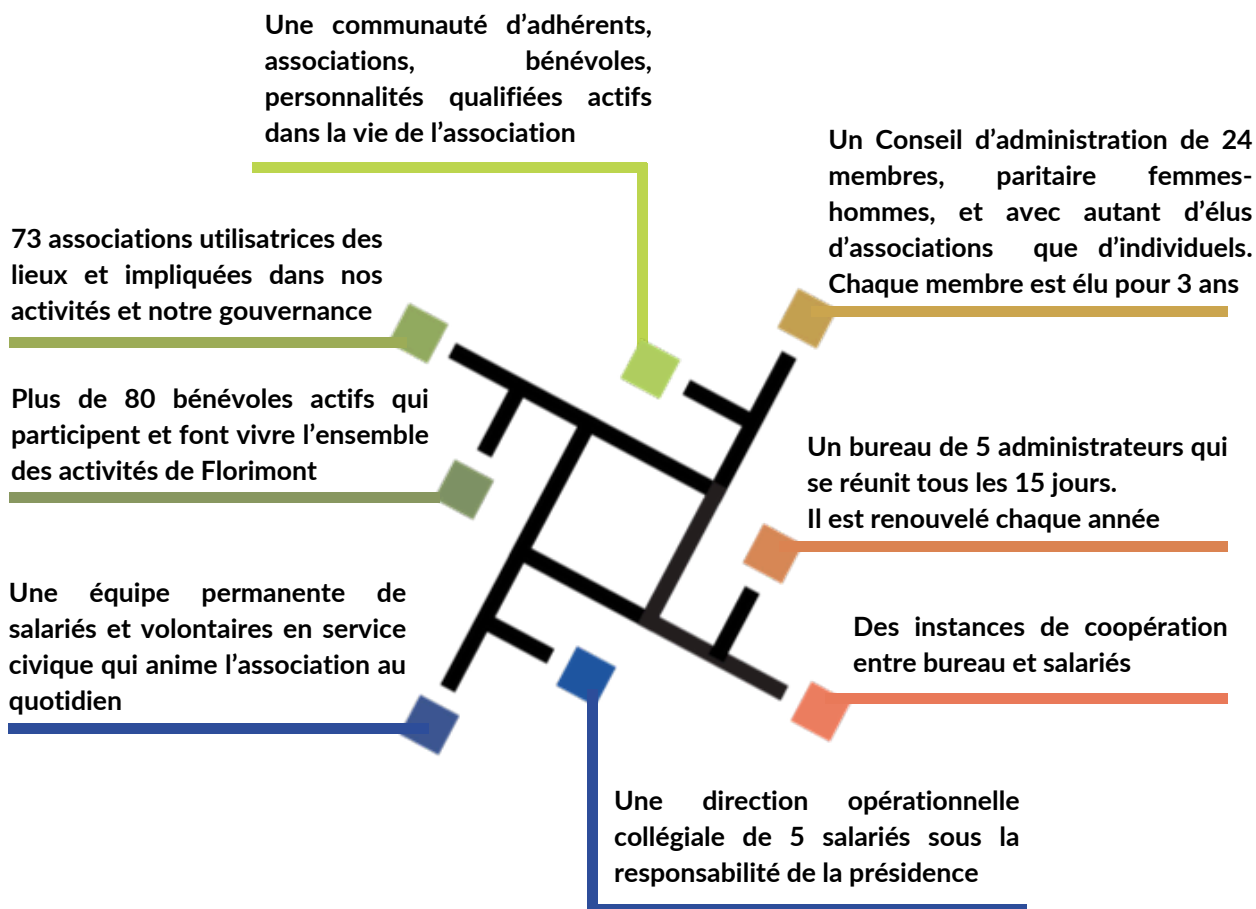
Une communauté d'adhérents, associations, bénévoles, personnalités qualifiées actifs dans la vie de l'association

Un Conseil d'administration de 24 membres, paritaire femmes-hommes, et avec autant d'élus d'associations que d'individuels. Chaque membre est élu pour 3 ans

73 associations utilisatrices des lieux et impliquées dans nos activités et notre gouvernance

Plus de 80 bénévoles actifs qui participent et font vivre l'ensemble des activités de Florimont

Un bureau de 5 administrateurs qui se réunit tous les 15 jours.
Il est renouvelé chaque année

Une équipe permanente de salariés et volontaires en service civique qui anime l'association au quotidien

Des instances de coopération entre bureau et salariés

Une direction opérationnelle collégiale de 5 salariés sous la responsabilité de la présidence